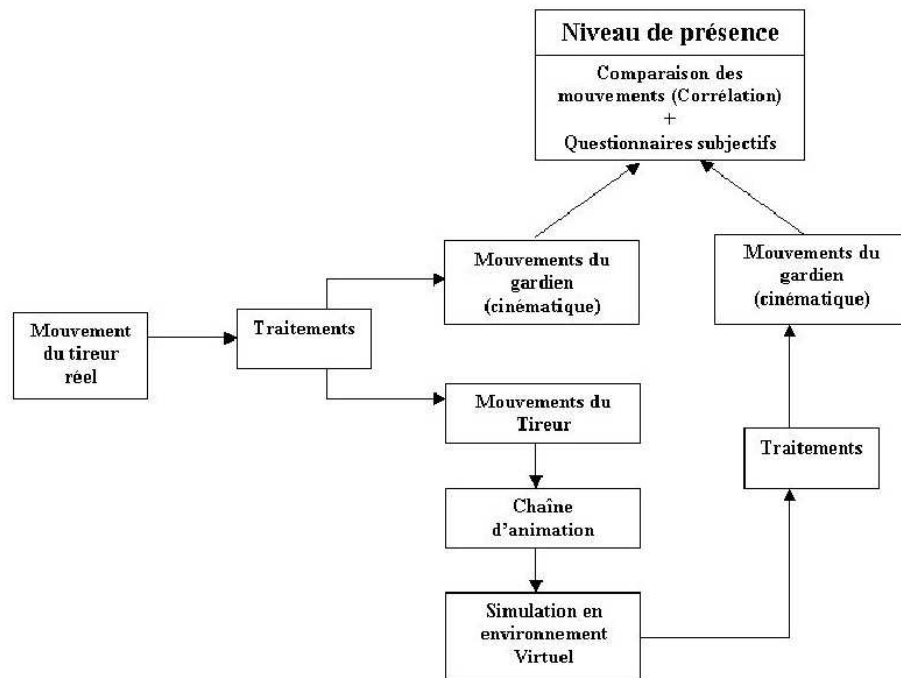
Niveau de présence

Comparaison des mouvements (Corrélation)
+
Questionnaires subjectifs

Mouvements du gardien (cinématique)

Mouvements du gardien (cinématique)

Mouvement du tireur réel

Traitements

Mouvements du Tireur

Traitements

Chaîne d'animation

Simulation en environnement Virtuel